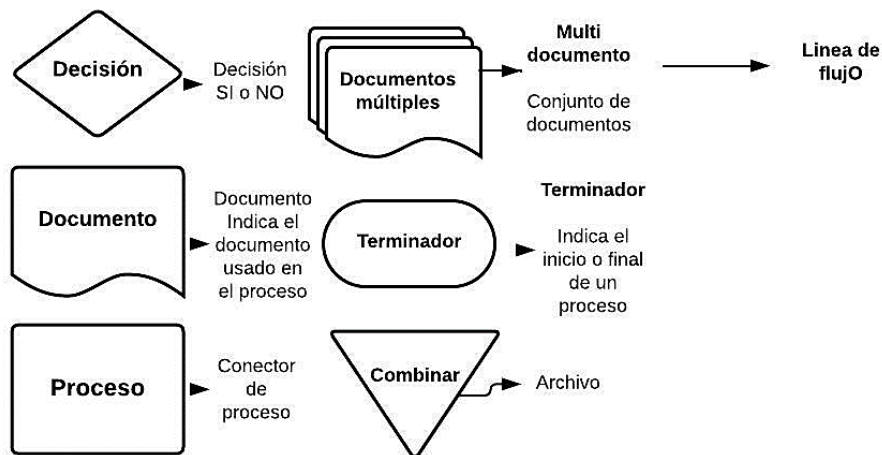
Decisión

Decisión SI o NO

Documentos múltiples

Multi documento

Conjunto de documentos

Linea de flujO

Documento

Documento Indica el documento usado en el proceso

Terminador

Terminador

Indica el inicio o final de un proceso

Proceso

Conector de proceso

Combinar

Archivo